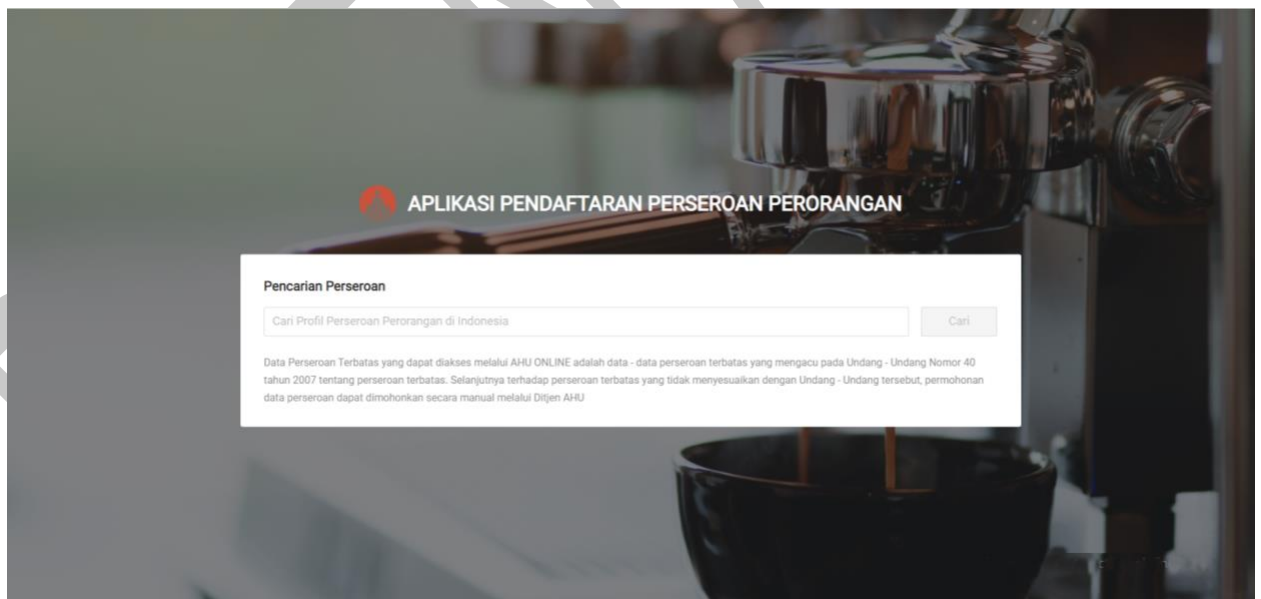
APLIKASI PENDAFTARAN PERSEROAN PERORANGAN

Pencarian Perseroan

Cari Profil Perseroan Perorangan di Indonesia

Cari

Data Perseroan Terbatas yang dapat diakses melalui AHU ONLINE adalah data - data perseroan terbatas yang mengacu pada Undang - Undang Nomor 40 tahun 2007 tentang perseroan terbatas. Selanjutnya terhadap perseroan terbatas yang tidak menyesuaikan dengan Undang - Undang tersebut, permohonan data perseroan dapat dimohonkan secara manual melalui Ditjen AHU